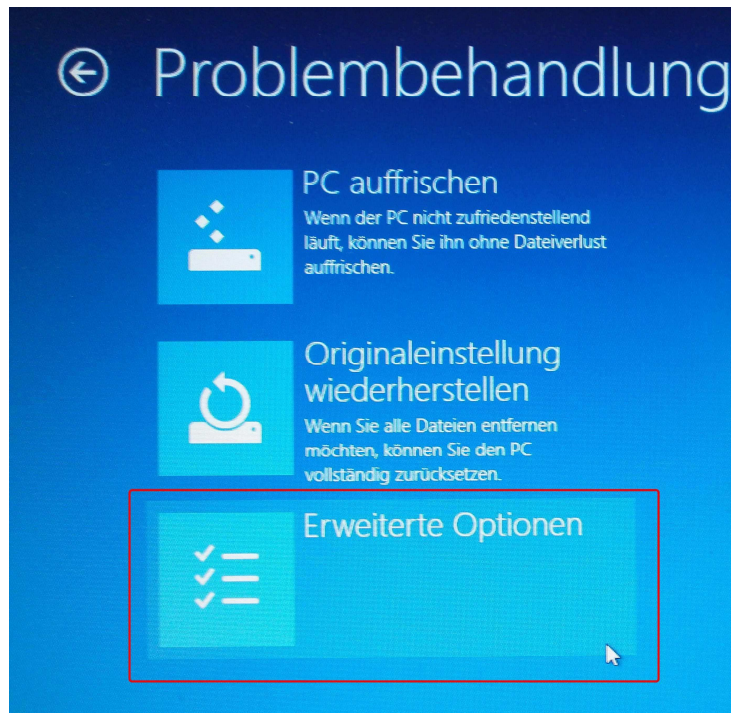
Problembehandlung

PC auffrischen
Wenn der PC nicht zufriedenstellend läuft, können Sie ihn ohne Dateiverlust auffrischen.

Originaleinstellung wiederherstellen
Wenn Sie alle Dateien entfernen möchten, können Sie den PC vollständig zurücksetzen.

Erweiterte Optionen